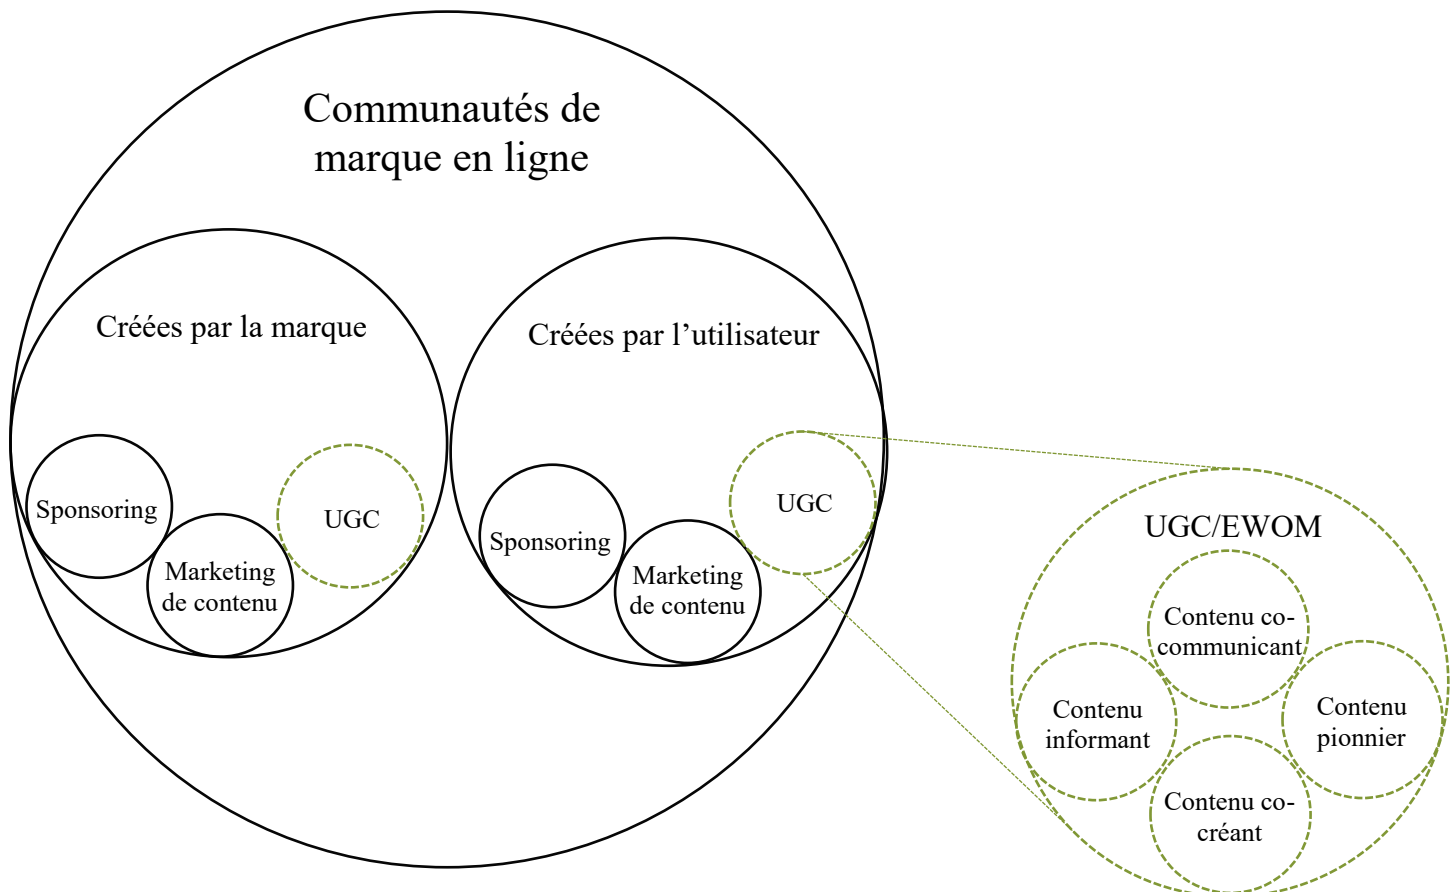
Communautés de marque en ligne

Créées par la marque

Sponsoring

Marketing de contenu

UGC

Créées par l'utilisateur

Sponsoring

Marketing de contenu

UGC

UGC/EWOM

Contenu co-communicant

Contenu informant

Contenu pionnier

Contenu co-créant